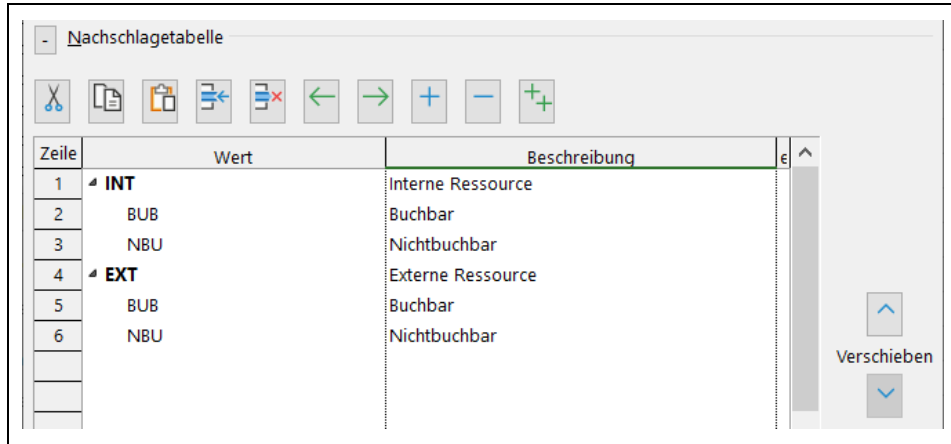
- Nachschlagetabelle

| Zeile | Wert | Beschreibung | e |
|---|---|---|---|
| 1 | INT | Interne Ressource | |
| 2 | BUB | Buchbar | |
| 3 | NBU | Nichtbuchbar | |
| 4 | EXT | Externe Ressource | |
| 5 | BUB | Buchbar | |
| 6 | NBU | Nichtbuchbar | |
| | | | |
| | | | |
| | | | |

Verschieben